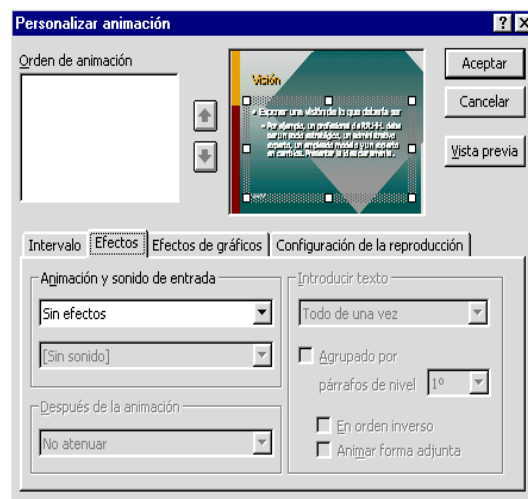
Personalizar animación

? X

Orden de animación

Visión

• Exponer una visión de lo que debería ser

• Por ejemplo, un profesional de RR.HH. debe ser un socio estratégico, un administrativo experto, un empleado modelo y un experto en cambios. Presentar la visión claramente.

Aceptar

Cancelar

Vista previa

Intervalo | Efectos | Efectos de gráficos | Configuración de la reproducción

Animación y sonido de entrada

Sin efectos

[Sin sonido]

Después de la animación

No atenuar

Introducir texto

Todo de una vez

Agrupado por párrafos de nivel 1º

En orden inverso

Animar forma adjunta